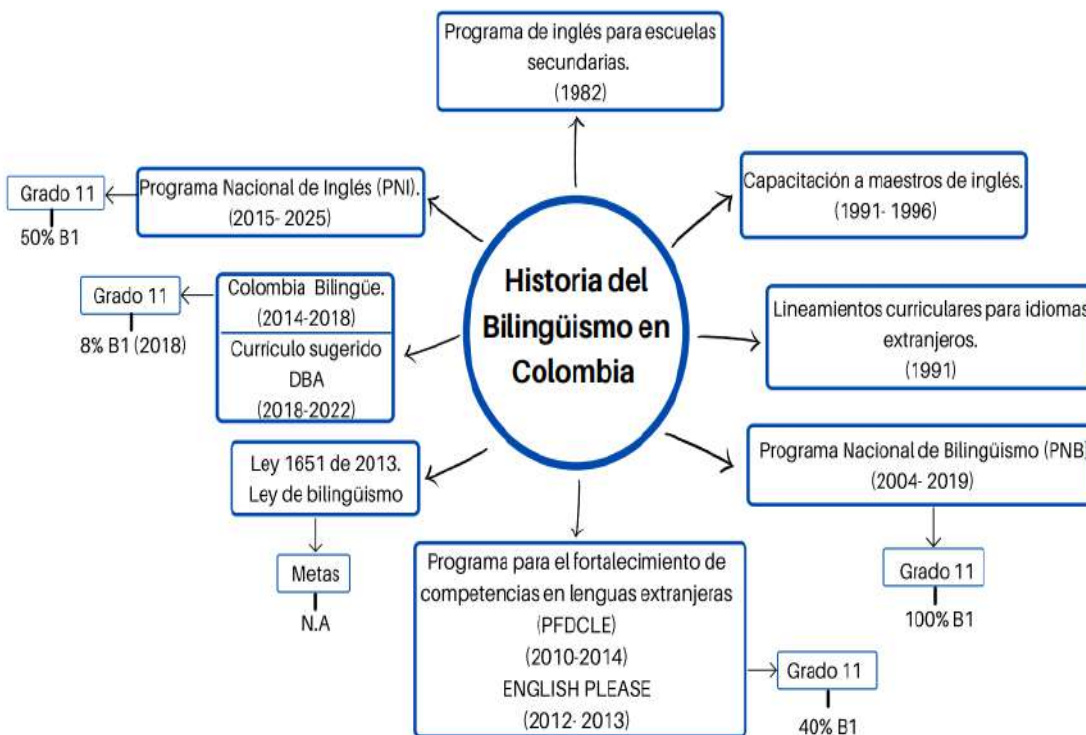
Historia del Bilingüismo en Colombia

Programa de inglés para escuelas secundarias. (1982)

Capacitación a maestros de inglés. (1991- 1996)

Lineamientos curriculares para idiomas extranjeros. (1991)

Programa Nacional de Bilingüismo (PNB) (2004- 2019)

Grado 11
100% B1

Programa para el fortalecimiento de competencias en lenguas extranjeras (PFDCLE) (2010-2014) ENGLISH PLEASE (2012- 2013)

Grado 11
40% B1

Ley 1651 de 2013. Ley de bilingüismo

Metas
N.A

Colombia Bilingüe. (2014-2018)
Currículo sugerido DBA (2018-2022)

Grado 11
8% B1 (2018)

Programa Nacional de Inglés (PNI). (2015- 2025)

Grado 11
50% B1